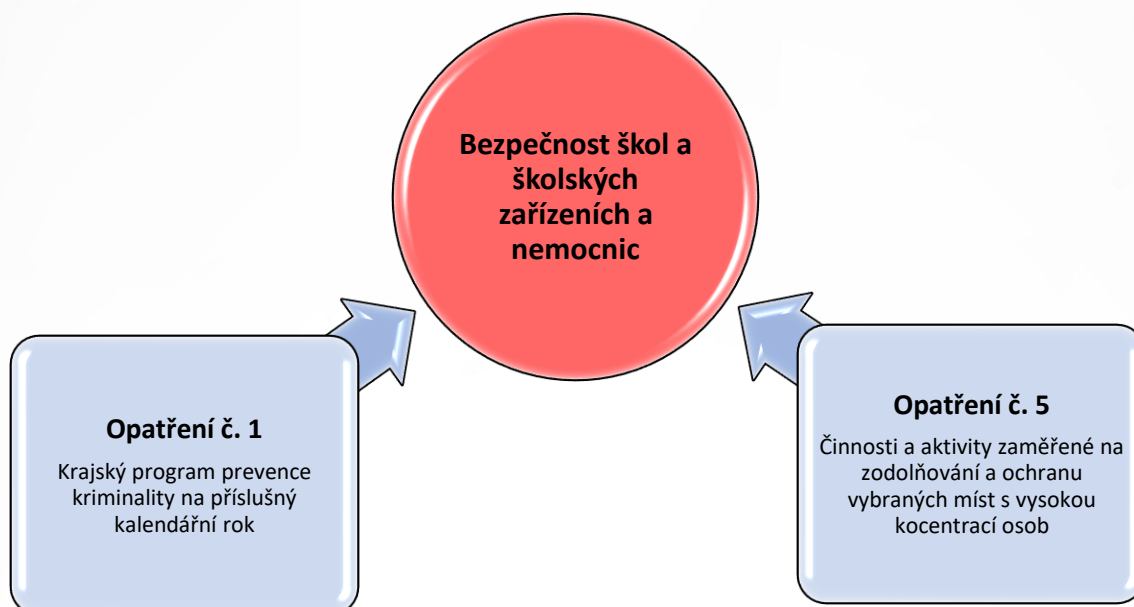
Bezpečnost škol a školských zařízeních a nemocnic

Opatření č. 1

Krajský program prevence kriminality na příslušný kalendářní rok

Opatření č. 5

Činnosti a aktivity zaměřené na zodolňování a ochranu vybraných míst s vysokou kocentrací osob